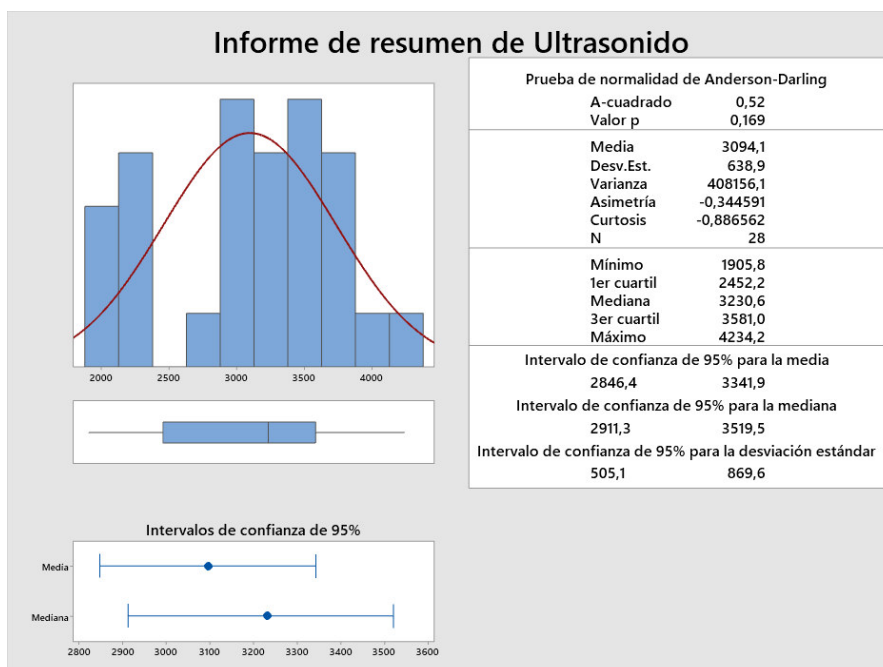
Informe de resumen de Ultrasonido

2000 2500 3000 3500 4000

Intervalos de confianza de 95%

Media

Mediana

2800 2900 3000 3100 3200 3300 3400 3500 3600

Prueba de normalidad de Anderson-Darling

| | |
|---|---|
| A-cuadrado | 0,52 |
| Valor p | 0,169 |
| Media | 3094,1 |
| Desv.Est. | 638,9 |
| Varianza | 408156,1 |
| Asimetría | -0,344591 |
| Curtosis | -0,886562 |
| N | 28 |
| Mínimo | 1905,8 |
| 1er cuartil | 2452,2 |
| Mediana | 3230,6 |
| 3er cuartil | 3581,0 |
| Máximo | 4234,2 |

Intervalo de confianza de 95% para la media
2846,4 3341,9
Intervalo de confianza de 95% para la mediana
2911,3 3519,5
Intervalo de confianza de 95% para la desviación estándar
505,1 869,6